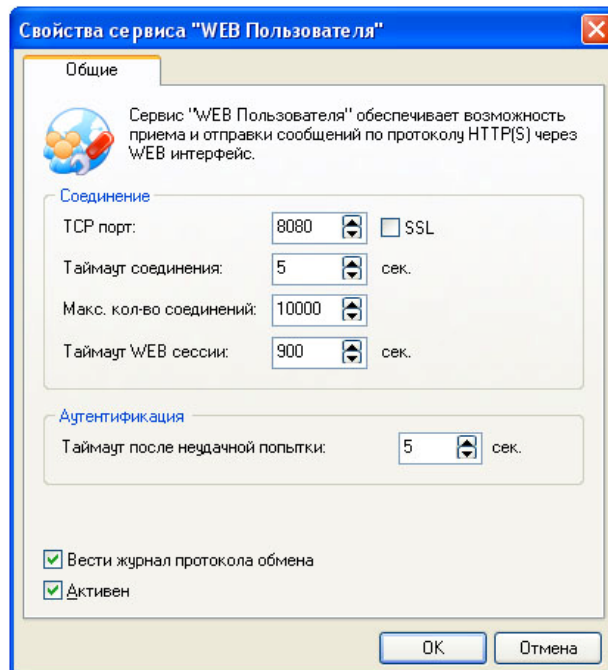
Свойства сервиса "WEB Пользователя"

Общие

Сервис "WEB Пользователя" обеспечивает возможность приема и отправки сообщений по протоколу HTTP(S) через WEB интерфейс.

Соединение

TCP порт: 8080 SSL

Таймаут соединения: 5 сек.

Макс. кол-во соединений: 10000

Таймаут WEB сессии: 900 сек.

Аутентификация

Таймаут после неудачной попытки: 5 сек.

Вести журнал протокола обмена

Активен

OK Отмена